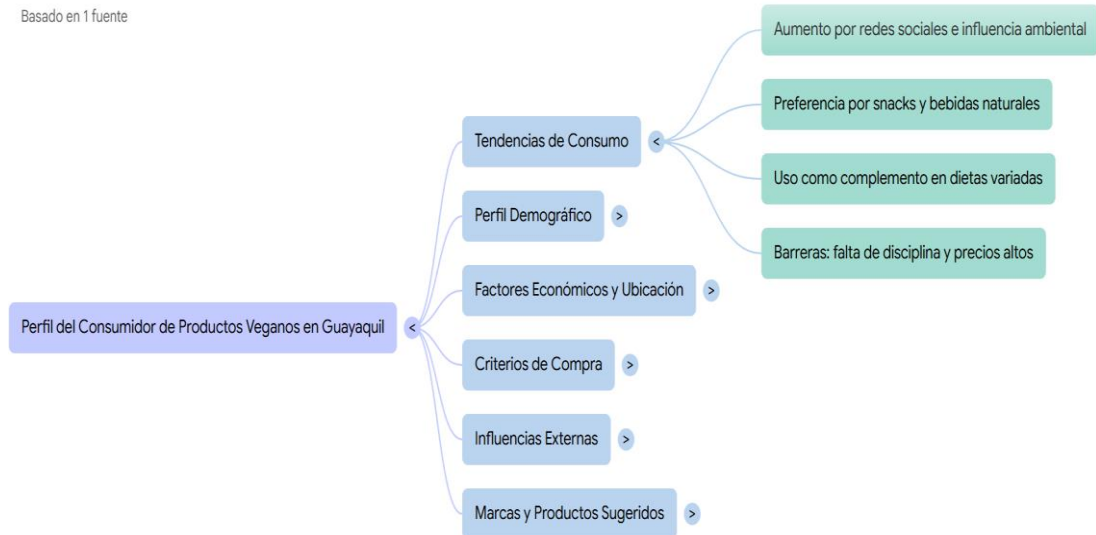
Basado en 1 fuente

Perfil del Consumidor de Productos Veganos en Guayaquil <

Tendencias de Consumo <

Aumento por redes sociales e influencia ambiental

Preferencia por snacks y bebidas naturales

Uso como complemento en dietas variadas

Barreras: falta de disciplina y precios altos

Perfil Demográfico >

Factores Económicos y Ubicación >

Criterios de Compra >

Influencias Externas >

Marcas y Productos Sugeridos >